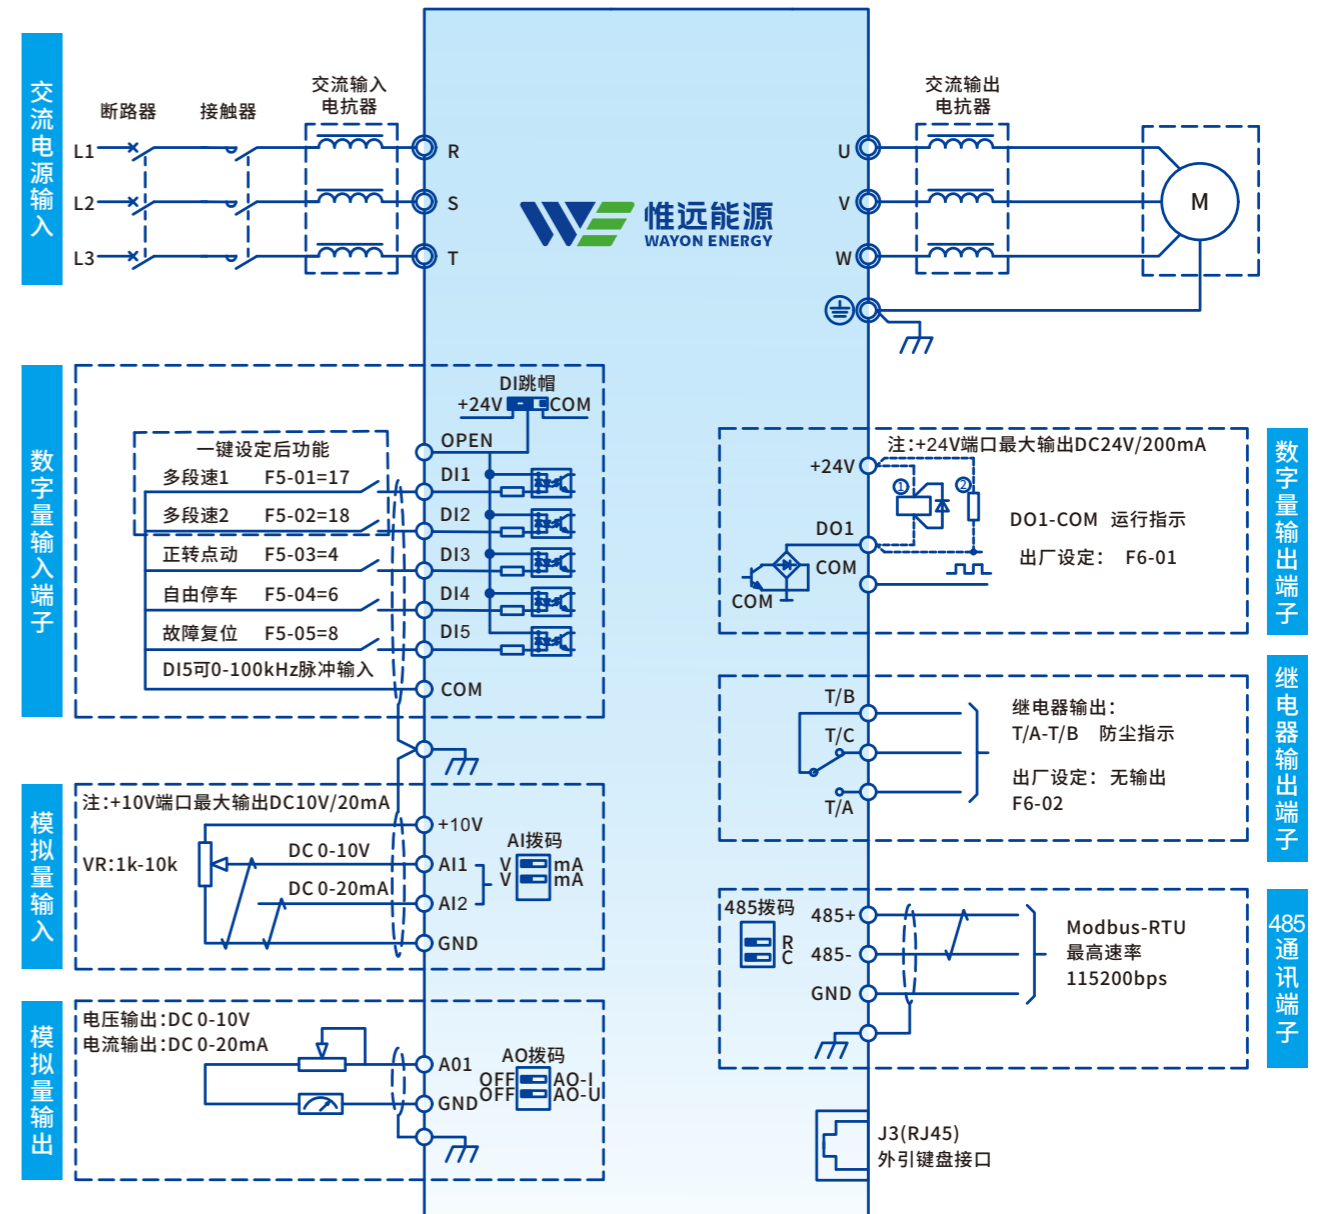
交流电源输入

断路器　接触器　交流输入电抗器

L1
L2
L3

R
S
T

惟远能源
WAYON ENERGY

U
V
W

交流输出电抗器

M

数字量输入端子

DI跳帽
+24V　COM
OPEN

一键设定后功能
多段速1　F5-01=17
多段速2　F5-02=18
正转点动　F5-03=4
自由停车　F5-04=6
故障复位　F5-05=8
DI5可0-100kHz脉冲输入

DI1
DI2
DI3
DI4
DI5
COM

注:+24V端口最大输出DC24V/200mA
+24V
①
②
DO1
COM
COM
DO1-COM　运行指示
出厂设定：　F6-01

数字量输出端子

T/B
T/C
T/A
继电器输出：
T/A-T/B　防尘指示
出厂设定：　无输出
F6-02

继电器输出端子

模拟量输入

注:+10V端口最大输出DC10V/20mA
VR:1k-10k
DC 0-10V
DC 0-20mA
+10V
AI1
AI2
GND
AI拨码
V　mA
V　mA

485拨码
R
C
485+
485-
GND
Modbus-RTU
最高速率
115200bps

485通讯端子

模拟量输出

电压输出:DC 0-10V
电流输出:DC 0-20mA
A01
GND
AO拨码
OFF　AO-I
OFF　AO-U

J3(RJ45)
外引键盘接口